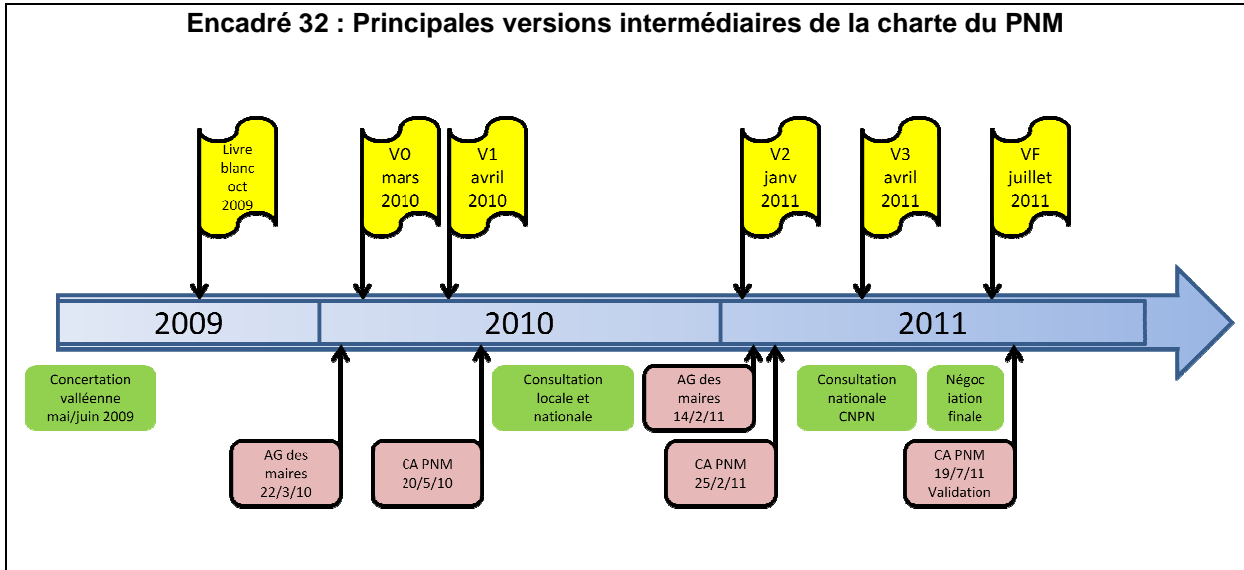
Encadré 32 : Principales versions intermédiaires de la charte du PNM

Livre blanc oct 2009

V0 mars 2010

V1 avril 2010

V2 janv 2011

V3 avril 2011

VF juillet 2011

2009

2010

2011

Concertation valléenne mai/juin 2009

AG des maires 22/3/10

CA PNM 20/5/10

Consultation locale et nationale

AG des maires 14/2/11

CA PNM 25/2/11

Consultation nationale CNPN

Négoc iation finale

CA PNM 19/7/11 Validation